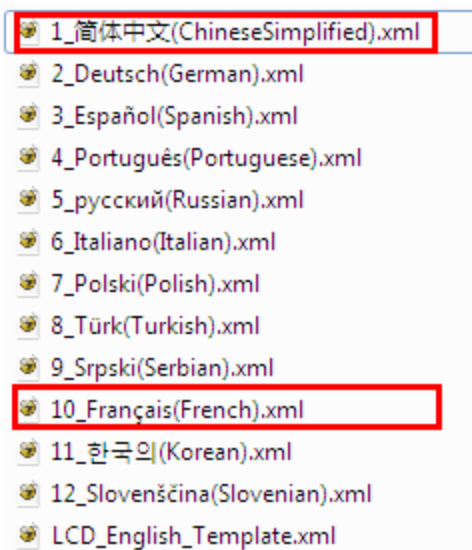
1_简体中文(ChineseSimplified).xml
2_Deutsch(German).xml
3_Español(Spanish).xml
4_Português(Portuguese).xml
5_русский(Russian).xml
6_Italiano(Italian).xml
7_Polski(Polish).xml
8_Türk(Turkish).xml
9_Srpski(Serbian).xml
10_Français(French).xml
11_한국의(Korean).xml
12_Slovenščina(Slovenian).xml
LCD_English_Template.xml